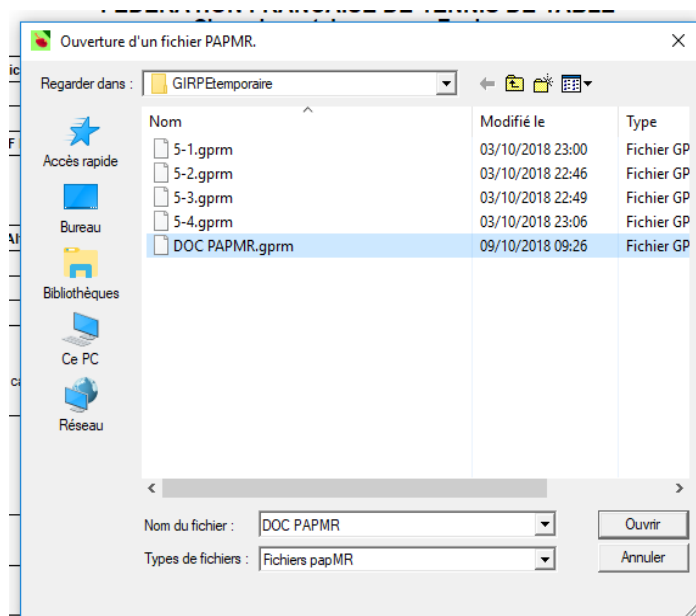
Ouverture d'un fichier PAPMR.

Regarder dans : GIRPEtemporaire

Accès rapide
Bureau
Bibliothèques
Ce PC
Réseau

| Nom | Modifié le | Type |
|---|---|---|
| 5-1.gprm | 03/10/2018 23:00 | Fichier GP |
| 5-2.gprm | 03/10/2018 22:46 | Fichier GP |
| 5-3.gprm | 03/10/2018 22:49 | Fichier GP |
| 5-4.gprm | 03/10/2018 23:06 | Fichier GP |
| DOC PAPMR.gprm | 09/10/2018 09:26 | Fichier GP |

Nom du fichier : DOC PAPMR
Ouvrir
Types de fichiers : Fichiers papMR
Annuler